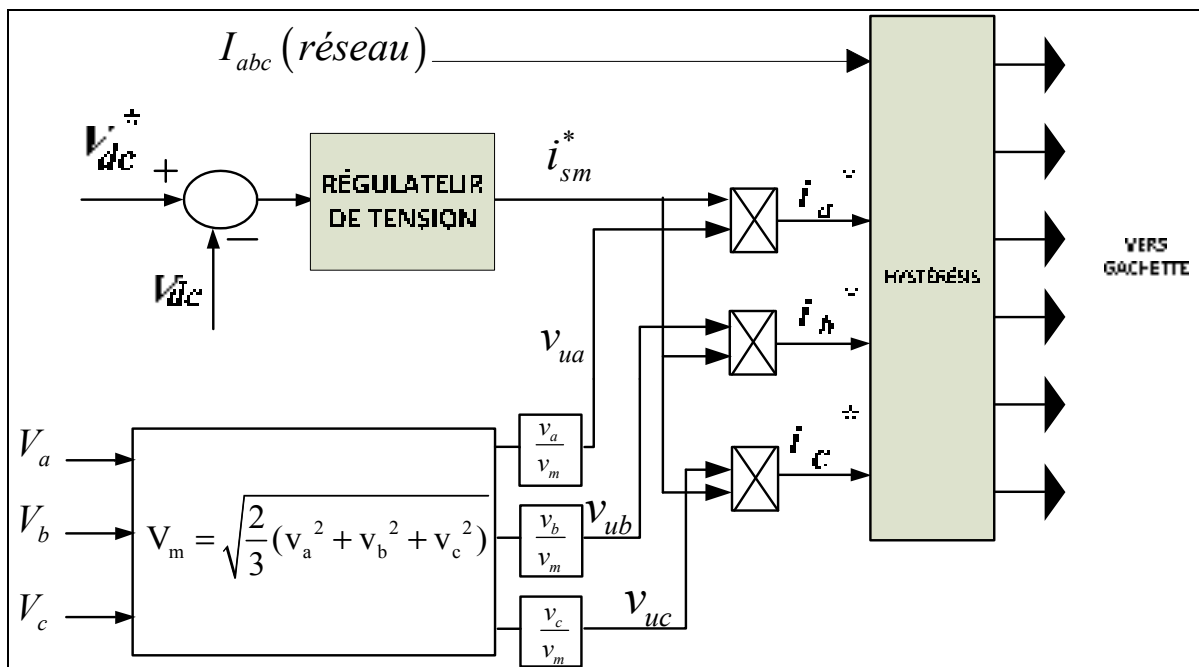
$I_{abc}(réseau)$

$V_{dc}^*$

+

−

$V_{dc}$

RÉGULATEUR DE TENSION

$i_{sm}^*$

$i_a^*$

$i_b^*$

$i_c^*$

HYSTÉRÉSIS

VERS GACHETTE

$v_{ua}$

$V_a$

$V_b$

$V_c$

$V_m = \sqrt{\frac{2}{3}(v_a^2 + v_b^2 + v_c^2)}$

$\frac{v_a}{v_m}$

$\frac{v_b}{v_m}$

$v_{ub}$

$\frac{v_c}{v_m}$

$v_{uc}$